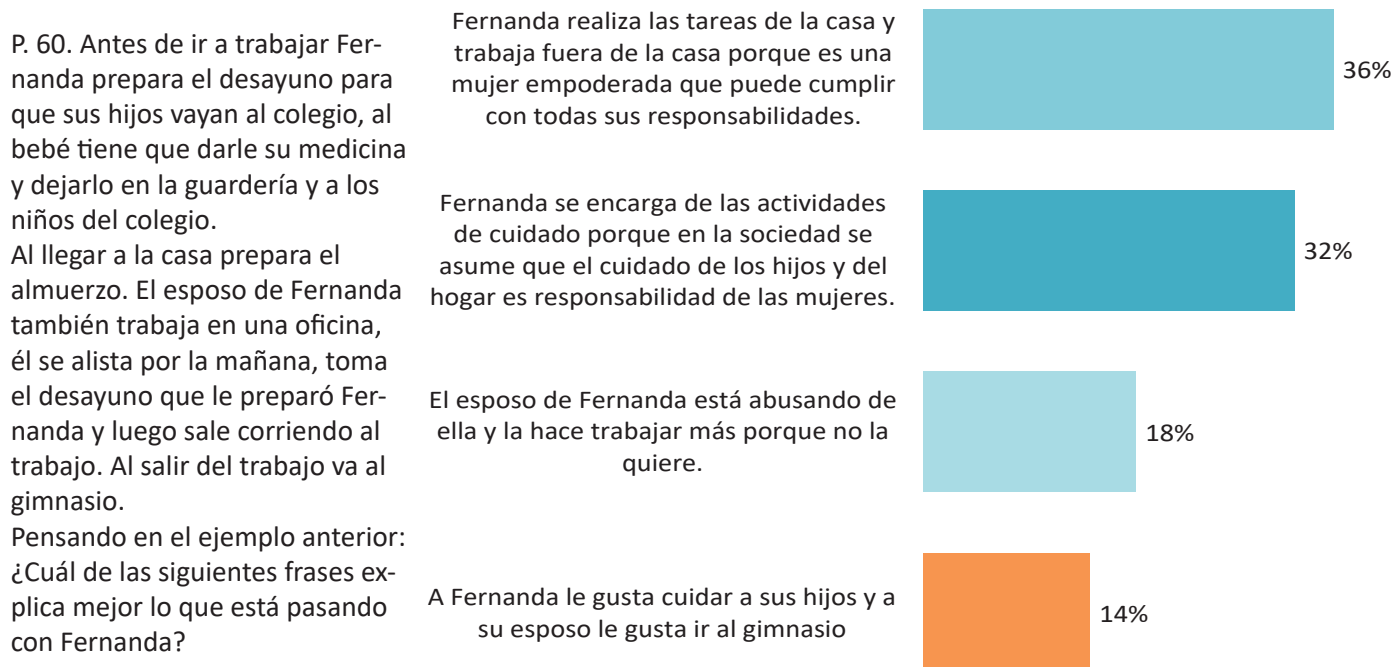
P. 60. Antes de ir a trabajar Fernanda prepara el desayuno para que sus hijos vayan al colegio, al bebé tiene que darle su medicina y dejarlo en la guardería y a los niños del colegio.
Al llegar a la casa prepara el almuerzo. El esposo de Fernanda también trabaja en una oficina, él se alista por la mañana, toma el desayuno que le preparó Fernanda y luego sale corriendo al trabajo. Al salir del trabajo va al gimnasio.
Pensando en el ejemplo anterior: ¿Cuál de las siguientes frases explica mejor lo que está pasando con Fernanda?

Fernanda realiza las tareas de la casa y trabaja fuera de la casa porque es una mujer empoderada que puede cumplir con todas sus responsabilidades.

36%

Fernanda se encarga de las actividades de cuidado porque en la sociedad se asume que el cuidado de los hijos y del hogar es responsabilidad de las mujeres.

32%

El esposo de Fernanda está abusando de ella y la hace trabajar más porque no la quiere.

18%

A Fernanda le gusta cuidar a sus hijos y a su esposo le gusta ir al gimnasio

14%